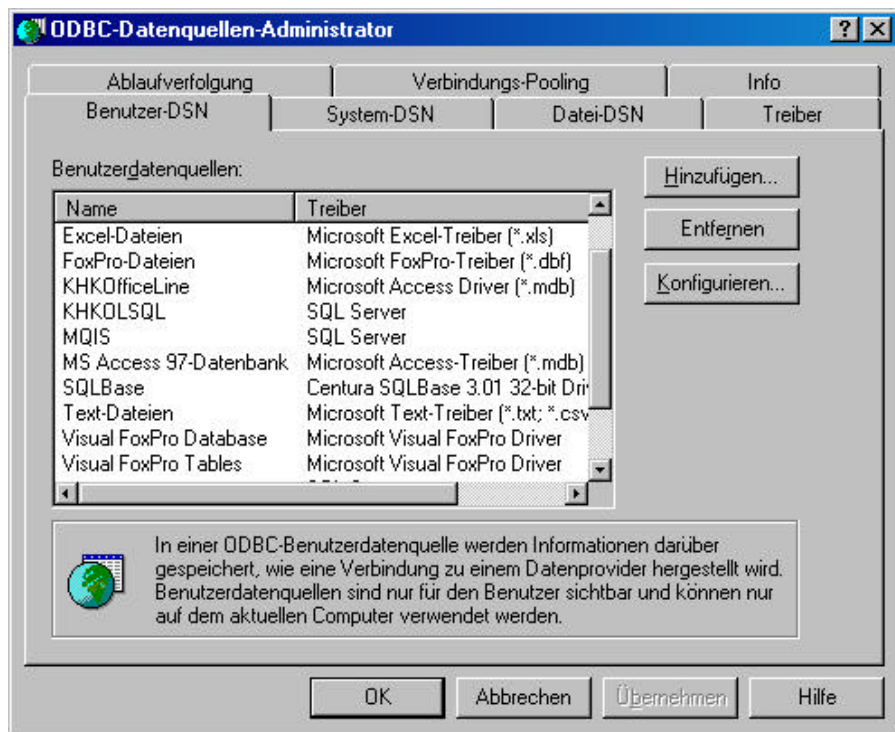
ODBC-Datenquellen-Administrator

?

Ablaufverfolgung | Verbindungs-Pooling | Info
Benutzer-DSN | System-DSN | Datei-DSN | Treiber

Benutzerdatenquellen:

| Name | Treiber |
|---|---|
| Excel-Dateien | Microsoft Excel-Treiber (*.xls) |
| FoxPro-Dateien | Microsoft FoxPro-Treiber (*.dbf) |
| KHKOfficeLine | Microsoft Access Driver (*.mdb) |
| KHKOLSQL | SQL Server |
| MQIS | SQL Server |
| MS Access 97-Datenbank | Microsoft Access-Treiber (*.mdb) |
| SQLBase | Centura SQLBase 3.01 32-bit Dri |
| Text-Dateien | Microsoft Text-Treiber (*.txt; *.csv |
| Visual FoxPro Database | Microsoft Visual FoxPro Driver |
| Visual FoxPro Tables | Microsoft Visual FoxPro Driver |

Hinzufügen...

Entfernen

Konfigurieren...

In einer ODBC-Benutzerdatenquelle werden Informationen darüber gespeichert, wie eine Verbindung zu einem Datenprovider hergestellt wird. Benutzerdatenquellen sind nur für den Benutzer sichtbar und können nur auf dem aktuellen Computer verwendet werden.

OK | Abbrechen | Übernehmen | Hilfe